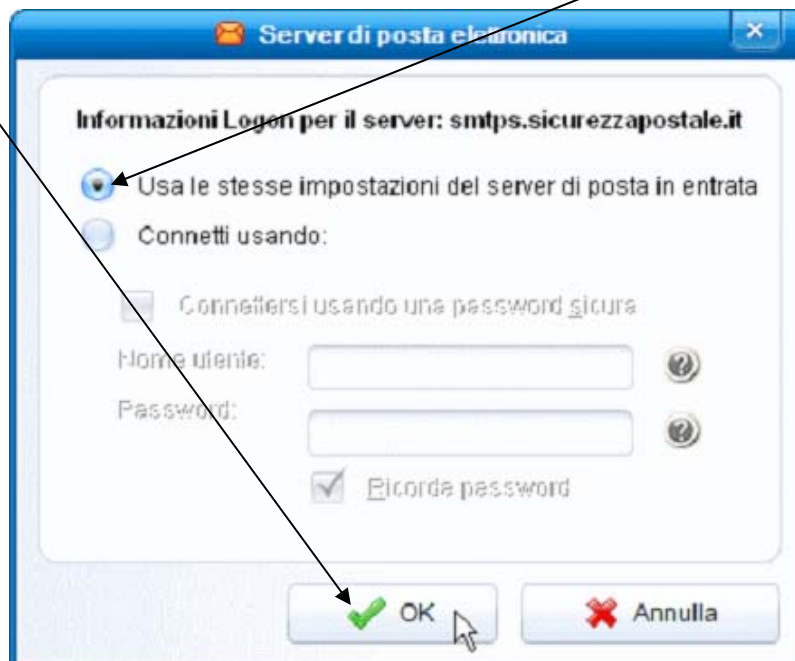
Server di posta elettronica

Informazioni Logon per il server: smtps.sicurezzapostale.it

Usa le stesse impostazioni del server di posta in entrata

Connetti usando:

Connettersi usando una password sicura

Nome utente:

Password:

Ricorda password

OK

Annulla